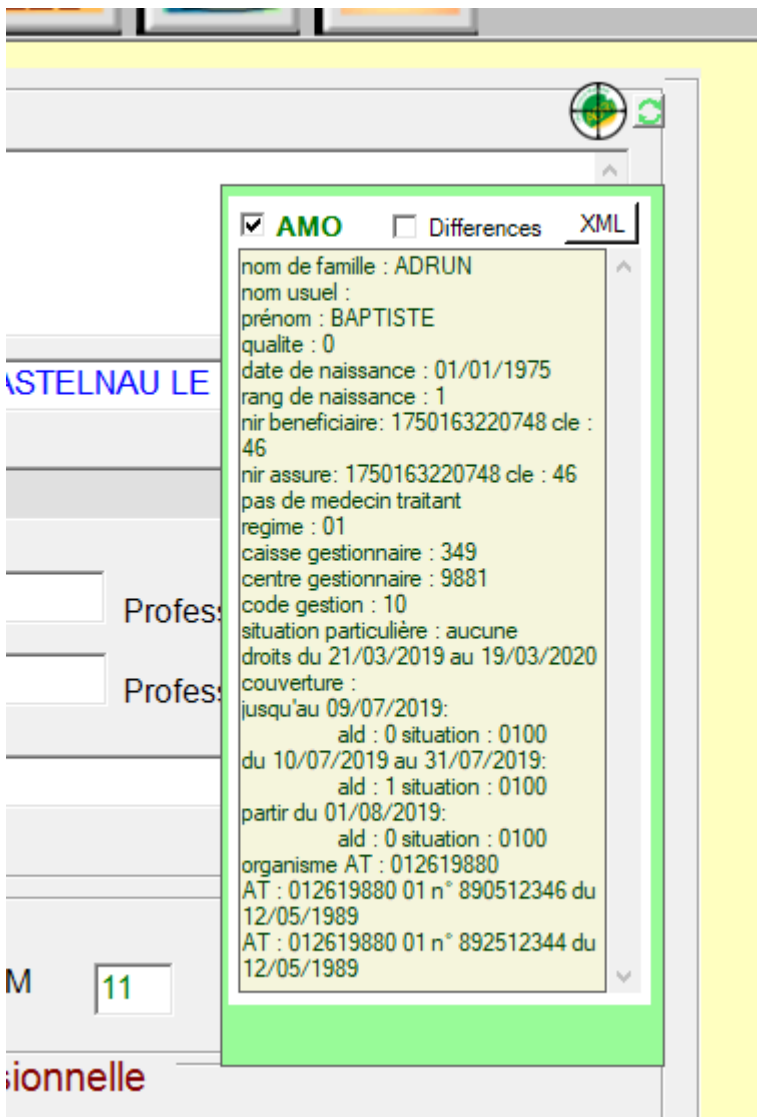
ASTELNAU LE

Profes

Profes

M 11

sionnelle

AMO Differences XML

nom de famille : ADRUN
nom usuel :
prénom : BAPTISTE
qualite : 0
date de naissance : 01/01/1975
rang de naissance : 1
nir beneficiaire: 1750163220748 cle : 46
nir assure: 1750163220748 cle : 46
pas de medecin traitant
regime : 01
caisse gestionnaire : 349
centre gestionnaire : 9881
code gestion : 10
situation particulière : aucune
droits du 21/03/2019 au 19/03/2020
couverture :
jusqu'au 09/07/2019:
ald : 0 situation : 0100
du 10/07/2019 au 31/07/2019:
ald : 1 situation : 0100
partir du 01/08/2019:
ald : 0 situation : 0100
organisme AT : 012619880
AT : 012619880 01 n° 890512346 du 12/05/1989
AT : 012619880 01 n° 892512344 du 12/05/1989